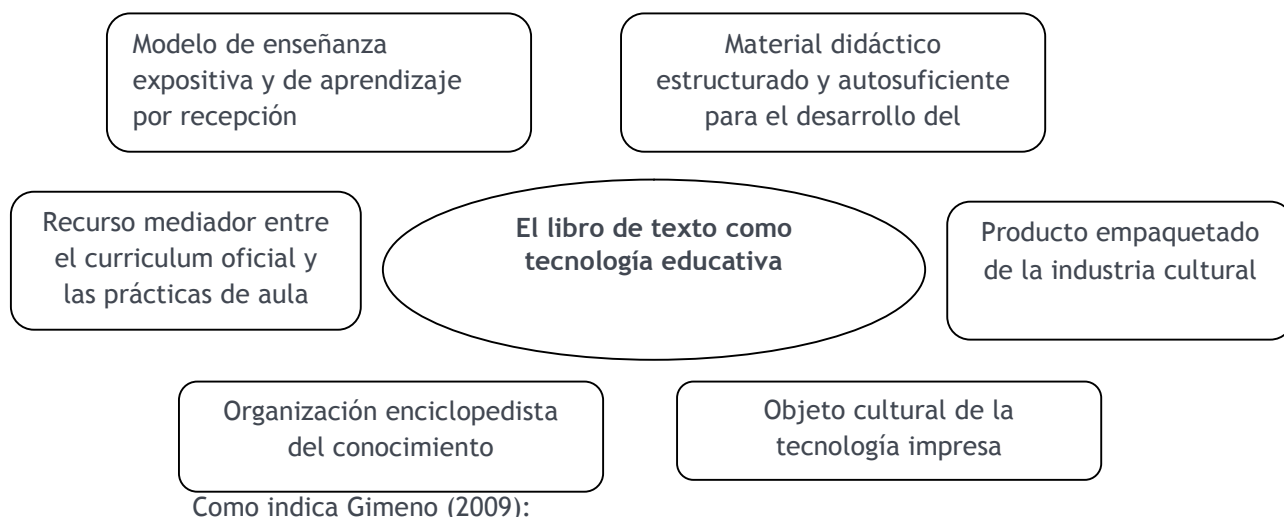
Modelo de enseñanza expositiva y de aprendizaje por recepción

Material didáctico estructurado y autosuficiente para el desarrollo del

Recurso mediador entre el curriculum oficial y las prácticas de aula

El libro de texto como tecnología educativa

Producto empaquetado de la industria cultural

Organización enciclopedista del conocimiento

Objeto cultural de la tecnología impresa

Como indica Gimeno (2009):